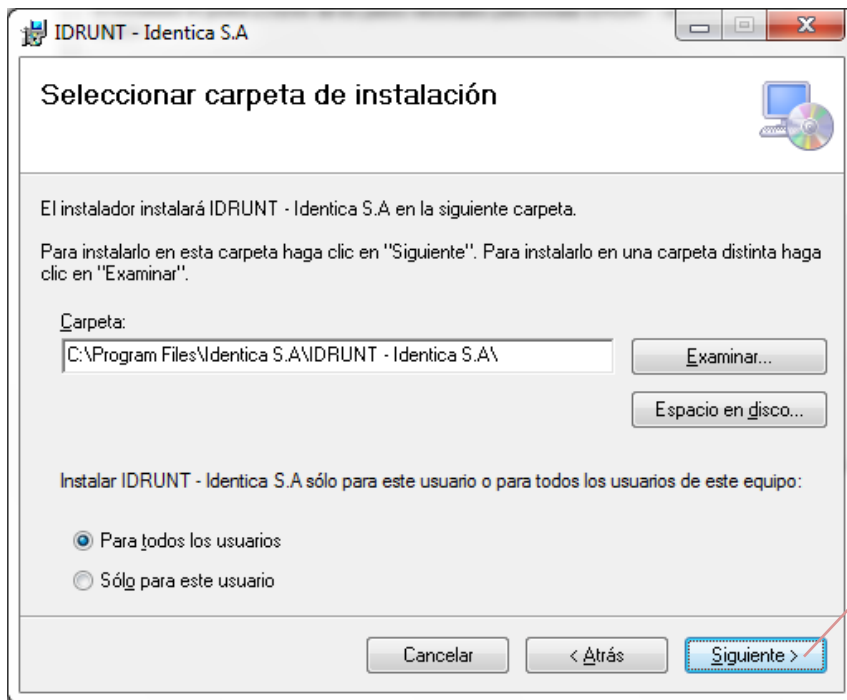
IDRUNT - Identica S.A

Seleccionar carpeta de instalación

El instalador instalará IDRUNT - Identica S.A en la siguiente carpeta.

Para instalarlo en esta carpeta haga clic en "Siguiente". Para instalarlo en una carpeta distinta haga clic en "Examinar".

Carpeta:

C:\Program Files\Identica S.A\IDRUNT - Identica S.A\

Examinar...

Espacio en disco...

Instalar IDRUNT - Identica S.A sólo para este usuario o para todos los usuarios de este equipo:

Para todos los usuarios

Sólo para este usuario

Cancelar

< Atrás

Siguiente >